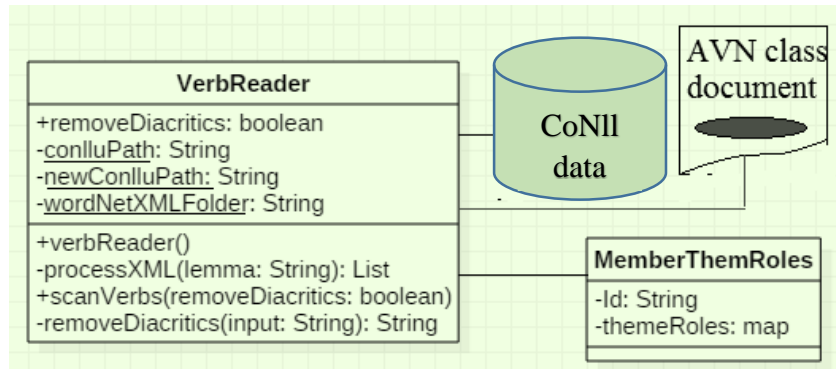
VerbReader

+removeDiacritics: boolean
-conlluPath: String
-newConlluPath: String
-wordNetXMLFolder: String

+verbReader()
-processXML(lemma: String): List
+scanVerbs(removeDiacritics: boolean)
-removeDiacritics(input: String): String

CoNll data

AVN class document

MemberThemRoles

-Id: String
-themeRoles: map